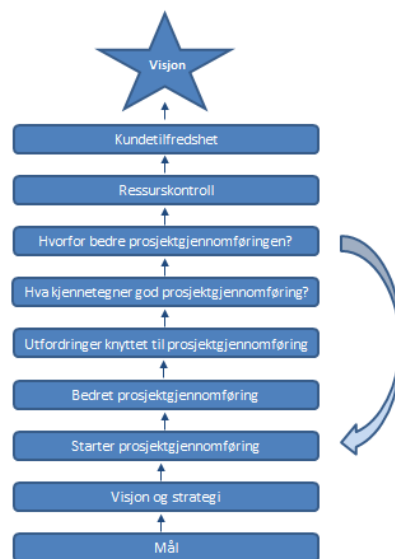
Visjon

Kundetilfredshet

Ressurskontroll

Hvorfor bedre prosjektgjennomføringen?

Hva kjennetegner god prosjektgjennomføring?

Utfordringer knyttet til prosjektgjennomføring

Bedret prosjektgjennomføring

Starter prosjektgjennomføring

Visjon og strategi

Mål